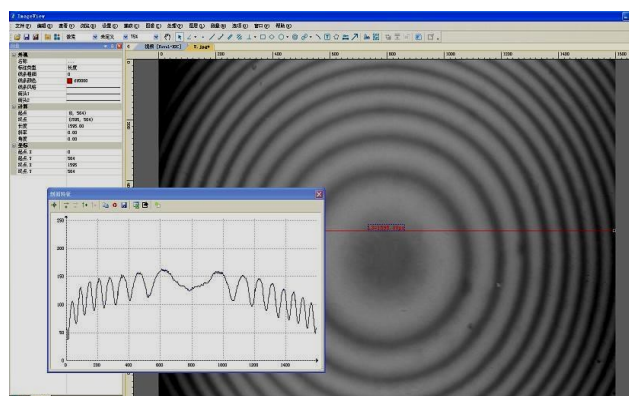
ImageView

文件(F) 编辑(E) 查看(V) 浏览(B) 设置(S) 测量(M) 图像(I) 处理(P) 视图(W) 插件(L) 窗口(W) 帮助(H)

名称
标注类型 长度
线条粗细 4
线条颜色
线条风格
标注1
标注2

起点 (0, 504)
终点 (1595, 504)
长度 1595.00
角度 0.00
角度 0.00

起点 X 0
起点 Y 504
终点 X 1595
终点 Y 504

200 400 600 800 1000 1200 1400 1600

250
200
150
100
50
0
0 200 400 600 800 1000 1200 1400